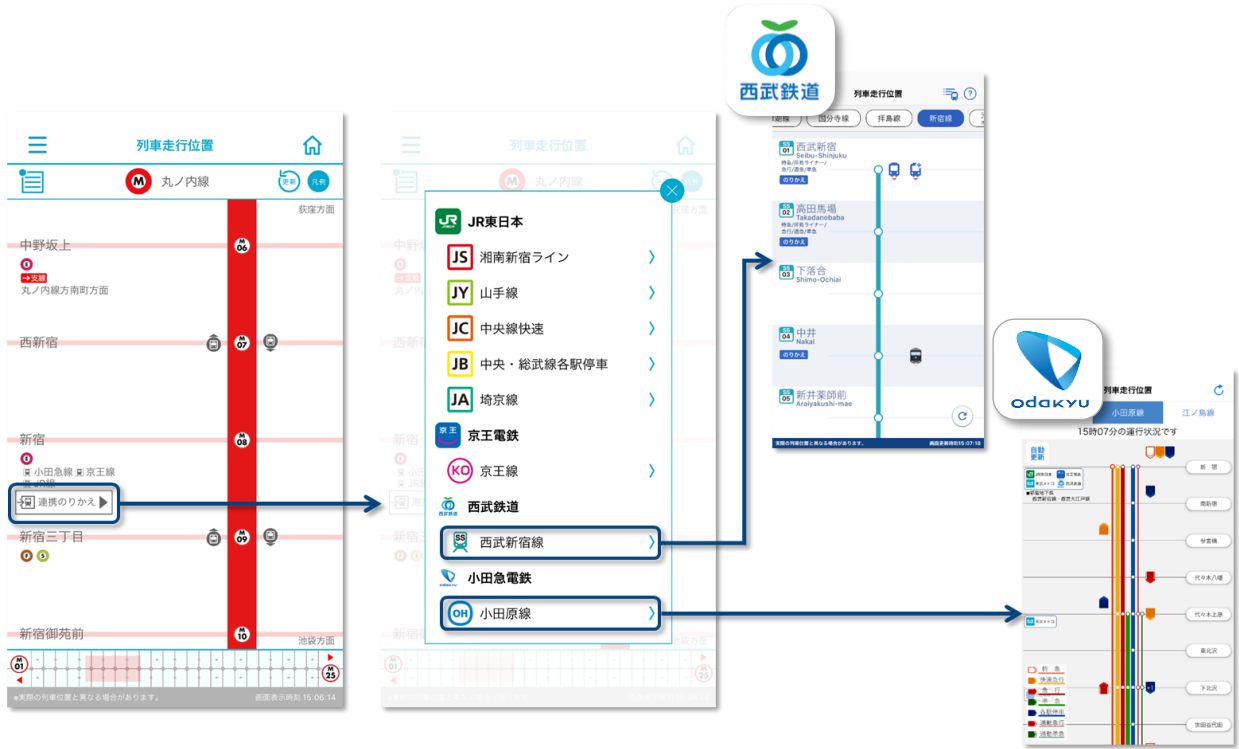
列車走行位置

丸ノ内線

更新

凡例

荻窪方面

中野坂上

M 06

→支線

丸ノ内線方南町方面

西新宿

M 07

新宿

M 08

小田急線 京王線

JR線

連携のりかえ

新宿三丁目

M 09

新宿御苑前

M 10

池袋方面

M 01

M 25

●実際の列車位置と異なる場合があります。

画面表示時刻 15:06:14

列車走行位置

丸ノ内線

JR東日本

JS 湘南新宿ライン

JY 山手線

JC 中央線快速

JB 中央・総武線各駅停車

JA 埼京線

京王電鉄

KO 京王線

西武鉄道

SS 西武新宿線

小田急電鉄

OH 小田原線

西武鉄道

列車走行位置

国分寺線

拝島線

新宿線

SS 01 西武新宿 Seibu-Shinjuku

特急/拝島ライナー/急行/通急/準急

のりかえ

SS 02 高田馬場 Takadanobaba

特急/拝島ライナー/急行/通急/準急

のりかえ

SS 03 下落合 Shimo-Ochiai

SS 04 中井 Nakai

のりかえ

SS 05 新井薬師前 Araiyakushi-mae

実際の列車位置と異なる場合があります。

画面更新時刻15:07:10

odakyu

列車走行位置

小田原線

江ノ島線

15時07分の運行状況です

自動更新

新宿

南新宿

参宮橋

代々木八幡

代々木上原

東北沢

下北沢

世田谷代田

特急

快速急行

急行

準急

各駅停車

通勤急行

通勤準急